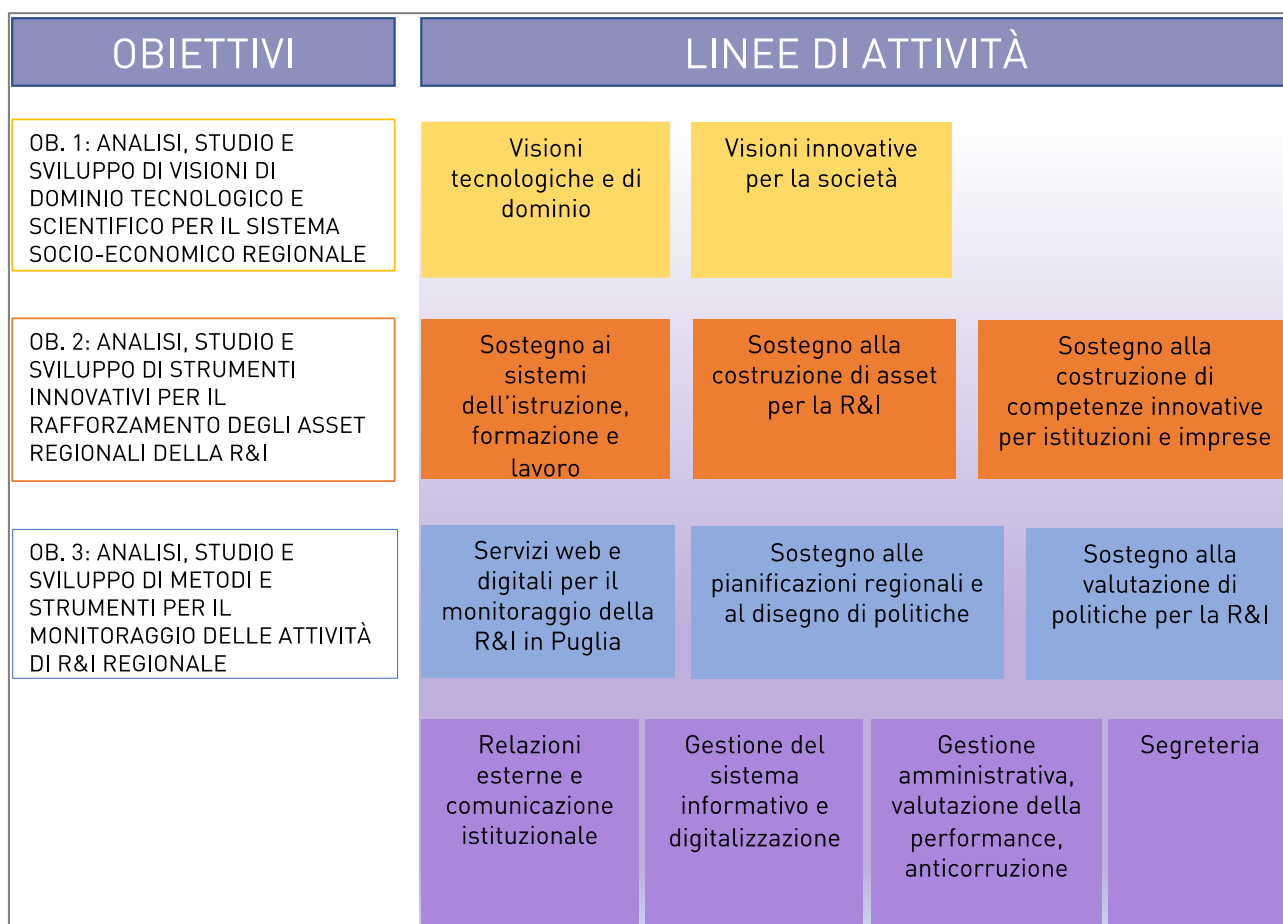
OBIETTIVI

LINEE DI ATTIVITÀ

OB. 1: ANALISI, STUDIO E SVILUPPO DI VISIONI DI DOMINIO TECNOLOGICO E SCIENTIFICO PER IL SISTEMA SOCIO-ECONOMICO REGIONALE

Visioni tecnologiche e di dominio

Visioni innovative per la società

OB. 2: ANALISI, STUDIO E SVILUPPO DI STRUMENTI INNOVATIVI PER IL RAFFORZAMENTO DEGLI ASSET REGIONALI DELLA R&I

Sostegno ai sistemi dell'istruzione, formazione e lavoro

Sostegno alla costruzione di asset per la R&I

Sostegno alla costruzione di competenze innovative per istituzioni e imprese

OB. 3: ANALISI, STUDIO E SVILUPPO DI METODI E STRUMENTI PER IL MONITORAGGIO DELLE ATTIVITÀ DI R&I REGIONALE

Servizi web e digitali per il monitoraggio della R&I in Puglia

Sostegno alle pianificazioni regionali e al disegno di politiche

Sostegno alla valutazione di politiche per la R&I

Relazioni esterne e comunicazione istituzionale

Gestione del sistema informativo e digitalizzazione

Gestione amministrativa, valutazione della performance, anticorruzione

Segreteria